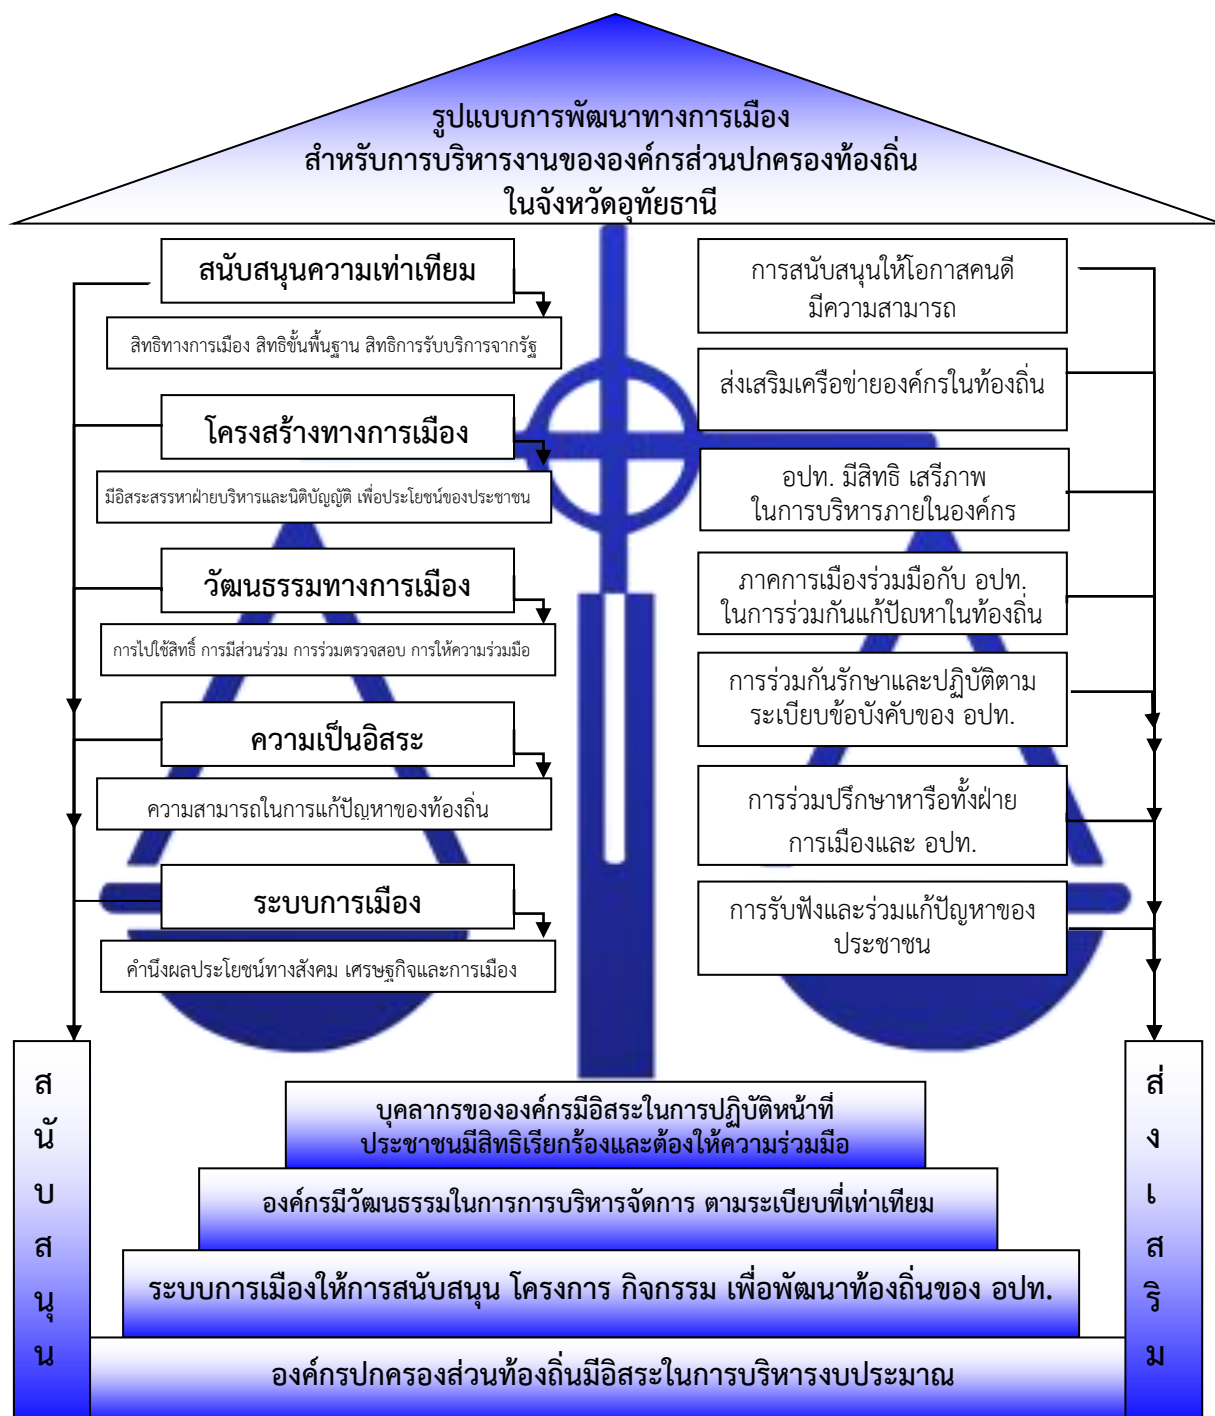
รูปแบบการพัฒนาทางการเมือง
สำหรับการบริหารงานขององค์กรส่วนปกครองท้องถิ่น
ในจังหวัดอุทัยธานี

สนับสนุนความเท่าเทียม

สิทธิทางการเมือง สิทธิขั้นพื้นฐาน สิทธิการรับบริการจากรัฐ

โครงสร้างทางการเมือง

มีอิสระสรรหาฝ่ายบริหารและนิติบัญญัติ เพื่อประโยชน์ของประชาชน

วัฒนธรรมทางการเมือง

การไปใช้สิทธิ์ การมีส่วนร่วม การร่วมตรวจสอบ การให้ความร่วมมือ

ความเป็นอิสระ

ความสามารถในการแก้ปัญหาของท้องถิ่น

ระบบการเมือง

คำนึงผลประโยชน์ทางสังคม เศรษฐกิจและการเมือง

การสนับสนุนให้โอกาสคนดี มีความสามารถ

ส่งเสริมเครือข่ายองค์กรในท้องถิ่น

อปท. มีสิทธิ เสรีภาพ ในการบริหารภายในองค์กร

ภาคการเมืองร่วมมือกับ อปท. ในการร่วมกันแก้ปัญหาในท้องถิ่น

การร่วมกันรักษาและปฏิบัติตาม ระเบียบข้อบังคับของ อปท.

การร่วมปรึกษาหารือทั้งฝ่าย การเมืองและ อปท.

การรับฟังและร่วมแก้ปัญหาของ ประชาชน

ส
นั
บ
ส
นุ
น

ส่
ง
เ
ส
ริ
ม

บุคลากรขององค์กรมีอิสระในการปฏิบัติหน้าที่
ประชาชนมีสิทธิเรียกร้องและต้องให้ความร่วมมือ

องค์กรมีวัฒนธรรมในการการบริหารจัดการ ตามระเบียบที่เท่าเทียม

ระบบการเมืองให้การสนับสนุน โครงการ กิจกรรม เพื่อพัฒนาท้องถิ่นของ อปท.

องค์กรปกครองส่วนท้องถิ่นมีอิสระในการบริหารงบประมาณ